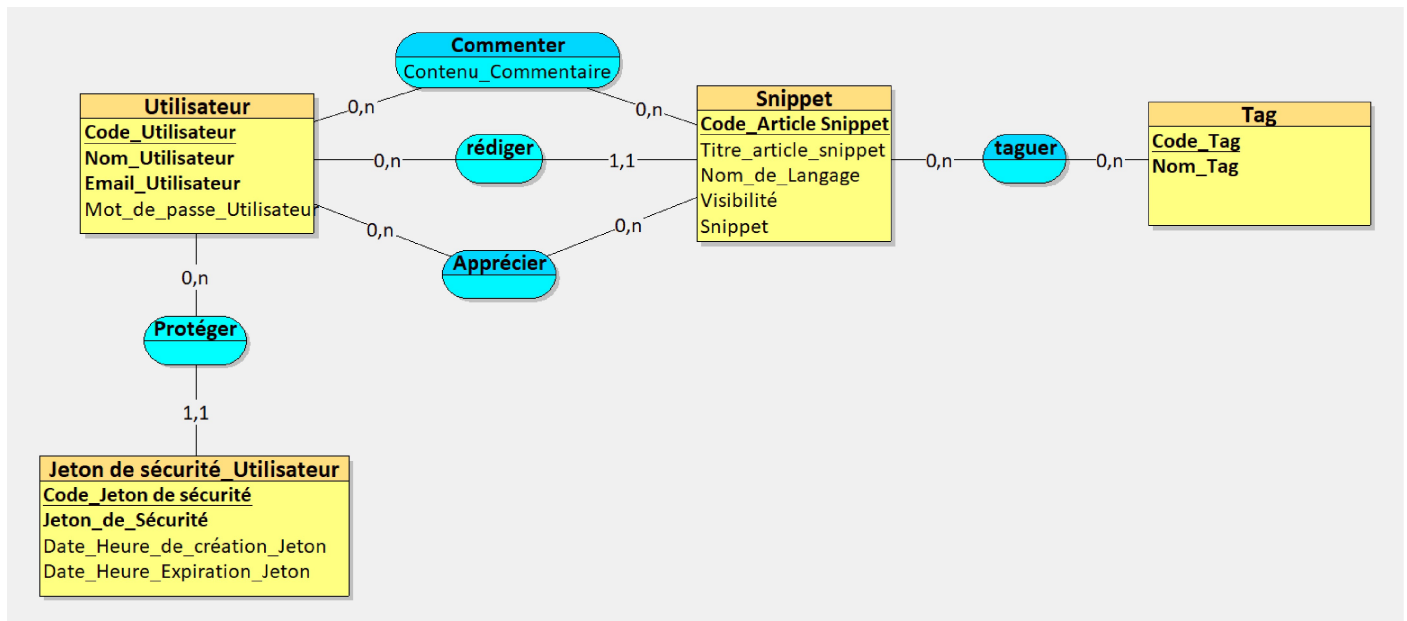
Commenter
Contenu_Commentaire

Utilisateur
Code_Utilisateur
Nom_Utilisateur
Email_Utilisateur
Mot_de_passe_Utilisateur

0,n

0,n

rédiger

0,n

1,1

0,n

Apprécier

0,n

Snippet
Code_Article Snippet
Titre_article_snippet
Nom_de_Langage
Visibilité
Snippet

0,n

taguer

0,n

Tag
Code_Tag
Nom_Tag

0,n

Protéger

1,1

Jeton de sécurité_Utilisateur
Code_Jeton de sécurité
Jeton_de_Sécurité
Date_Heure_de_création_Jeton
Date_Heure_Expiration_Jeton